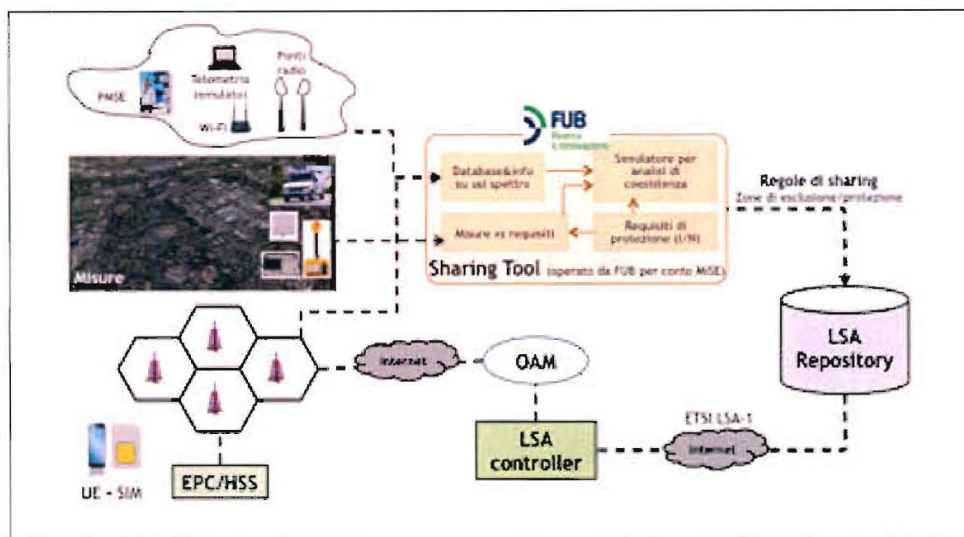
PMSE

Telemetria (emulatori)

Ponti radio

Wi-Fi

Misure

FUB
Ricerca Innovazione

Database&info su usi spettro

Simulatore per analisi di coesistenza

Misure vs requisiti

Requisiti di protezione (I/N)

Sharing Tool (operato da FUB per conto MiSE)

Regole di sharing
Zone di esclusione/protezione

LSA Repository

Internet

OAM

LSA controller

ETSI LSA-1

Internet

UE - SIM

EPC/HSS